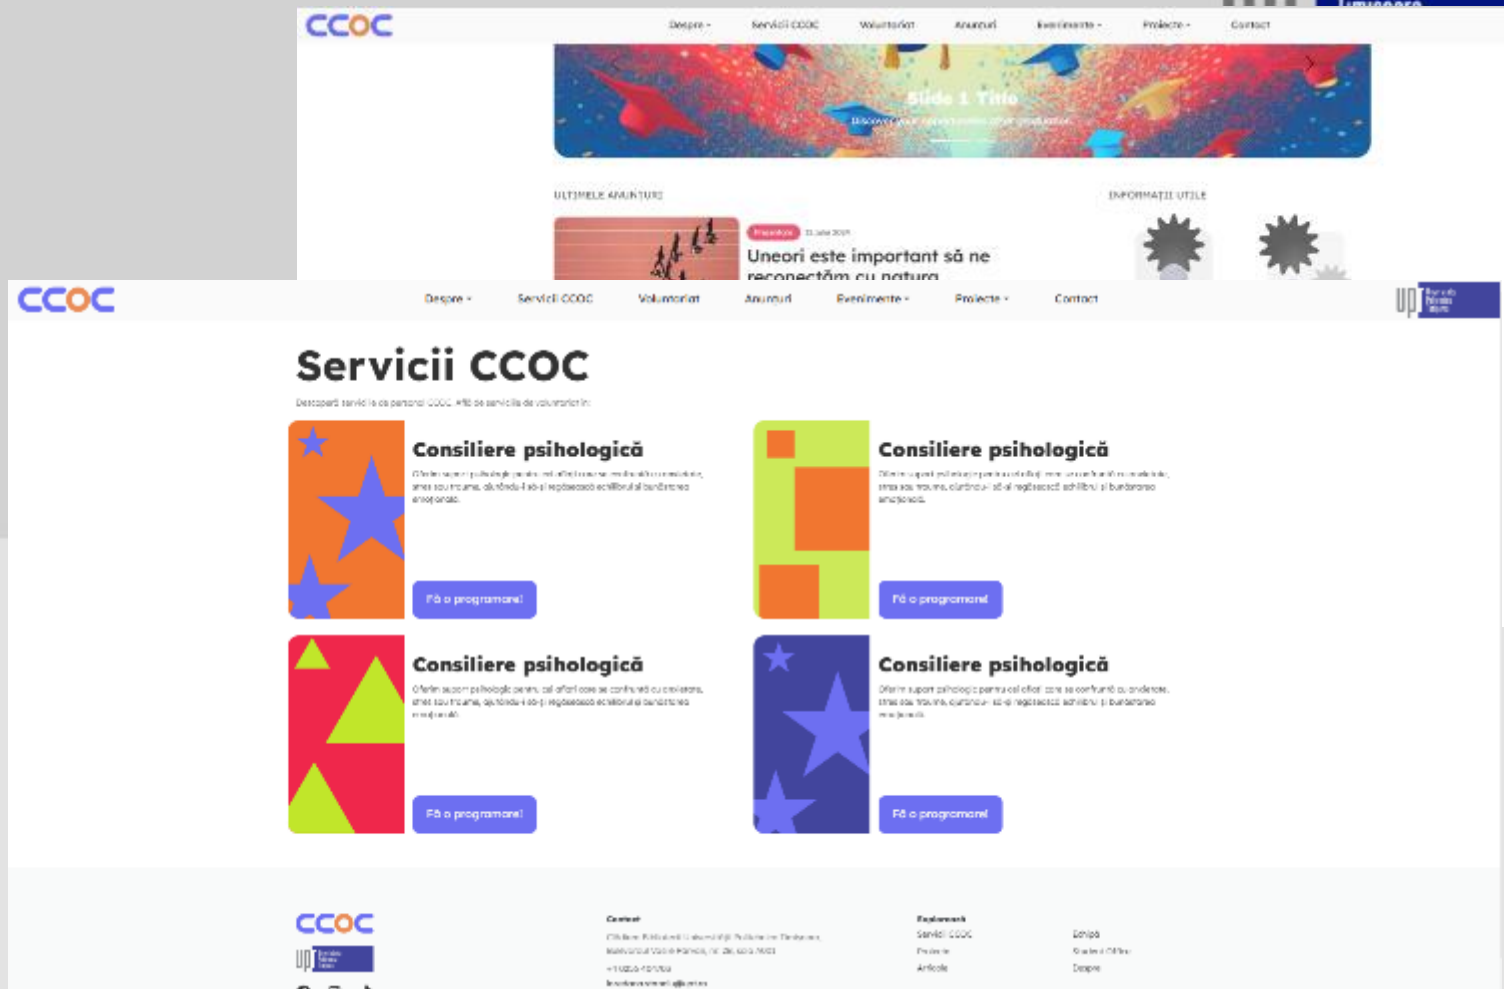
CCOC

Despre · Servicii CCOC · Voluntariat · Anunțuri · Evenimente · Proiecte · Contact

Slide 1 Title

Discover your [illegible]

ULTIMELE ANUNȚURI

INFORMAȚII UTILE

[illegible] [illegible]

Uneori este important să ne reconectăm cu natura

CCOC

Despre · Servicii CCOC · Voluntariat · Anunțuri · Evenimente · Proiecte · Contact

UPT

Servicii CCOC

Descoperă serviciile de personal CCOC. Află de serviciile de voluntariat în:

Consiliere psihologică

Oferim suport psihologic pentru cei afla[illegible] care se confruntă cu anxietate, stres sau traume, ajutându-i să-și regăsească echilibrul și bunăstarea emoțională.

Fă o programare!

Consiliere psihologică

Oferim suport psihologic pentru cei afla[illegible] care se confruntă cu anxietate, stres sau traume, ajutându-i să-și regăsească echilibrul și bunăstarea emoțională.

Fă o programare!

Consiliere psihologică

Oferim suport psihologic pentru cei afla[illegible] care se confruntă cu anxietate, stres sau traume, ajutându-i să-și regăsească echilibrul și bunăstarea emoțională.

Fă o programare!

Consiliere psihologică

Oferim suport psihologic pentru cei afla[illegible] care se confruntă cu anxietate, stres sau traume, ajutându-i să-și regăsească echilibrul și bunăstarea emoțională.

Fă o programare!

CCOC

UPT

Contact

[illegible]

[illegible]

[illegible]

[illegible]

Explorează

Servicii CCOC

Proiecte

Articole

Echipa

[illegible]

Despre